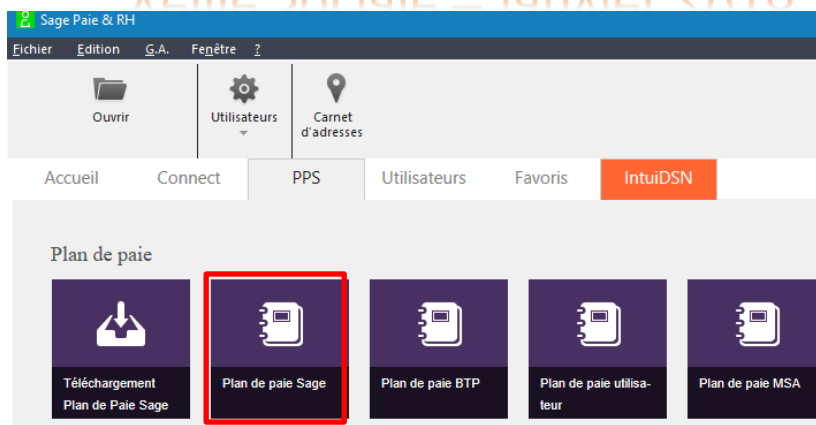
Sage Paie & RH

Fichier Edition G.A. Fenêtre ?

Ouvrir

Utilisateurs

Carnet d'adresses

Accueil Connect PPS Utilisateurs Favoris IntuiDSN

Plan de paie

Téléchargement Plan de Paie Sage

Plan de paie Sage

Plan de paie BTP

Plan de paie utilisateur

Plan de paie MSA